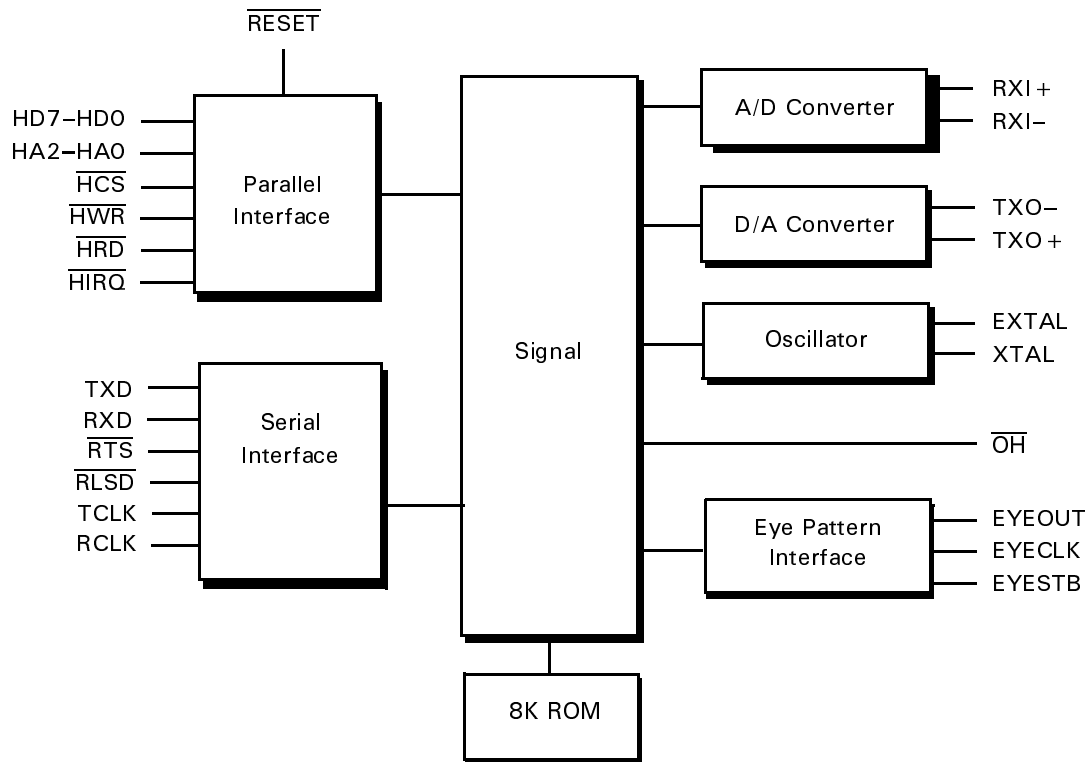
$\overline{RESET}$

HD7–HD0
HA2–HA0
$\overline{HCS}$
$\overline{HWR}$
$\overline{HRD}$
$\overline{HIRQ}$

Parallel Interface

TXD
RXD
$\overline{RTS}$
$\overline{RLSD}$
TCLK
RCLK

Serial Interface

Signal

8K ROM

A/D Converter
RXI+
RXI–

D/A Converter
TXO–
TXO+

Oscillator
EXTAL
XTAL

$\overline{OH}$

Eye Pattern Interface
EYEOUT
EYECLK
EYESTB